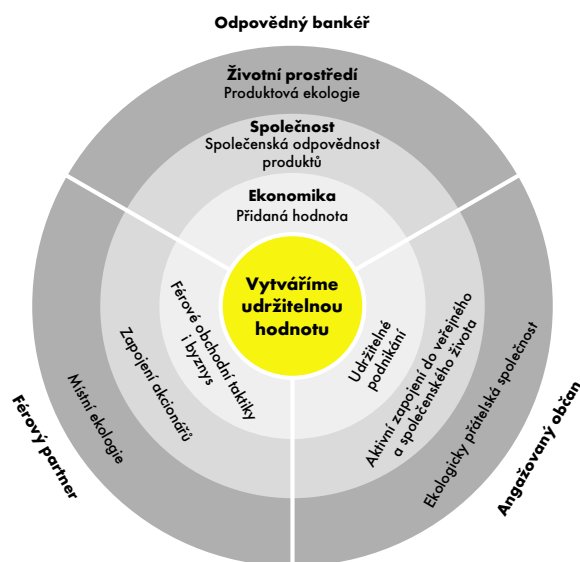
Odpovědný bankéř

Životní prostředí
Produktová ekologie

Společnost
Společenská odpovědnost produktů

Ekonomika
Přidaná hodnota

Vytváříme udržitelnou hodnotu

Férové obchodní taktiky i byznys

Zapojení akcionářů

Místní ekologie

Férový partner

Udržitelné podnikání

Aktivní zapojení do veřejného a společenského života

Ekologicky přátelská společnost

Angažovaný občan